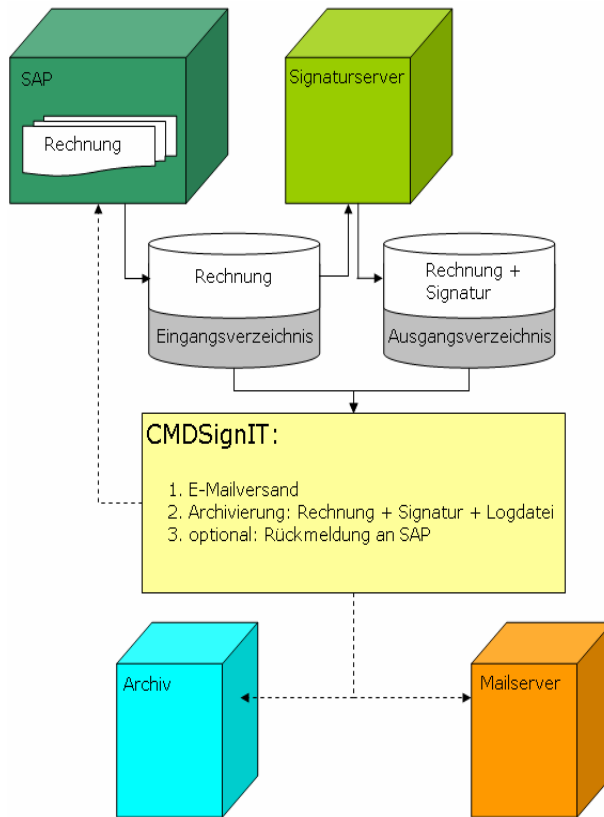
SAP

Rechnung

Signaturserver

Rechnung

Eingangsverzeichnis

Rechnung + Signatur

Ausgangsverzeichnis

CMDSignIT:

1. E-Mailversand
2. Archivierung: Rechnung + Signatur + Logdatei
3. optional: Rückmeldung an SAP

Archiv

Mailserver